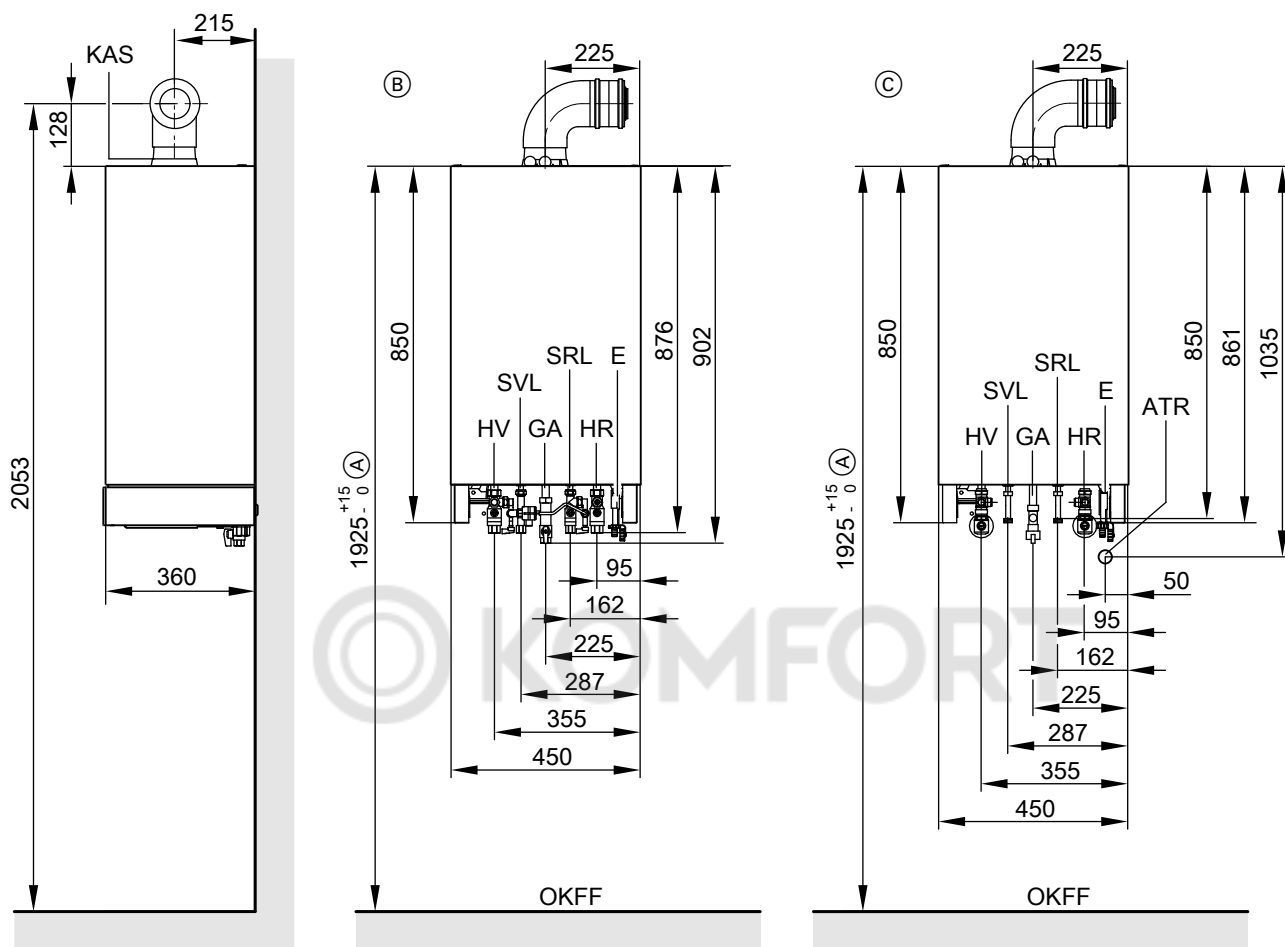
215
KAS
128
2053
360

Ⓑ
225
850
876
902
SRL
E
SVL
HV
GA
HR
$1925^{+15}_{-0}$ Ⓐ
95
162
225
287
355
450
OKFF

Ⓒ
225
850
850
861
1035
SRL
SVL
E
ATR
HV
GA
HR
$1925^{+15}_{-0}$ Ⓐ
50
95
162
225
287
355
450
OKFF

KOMFORT